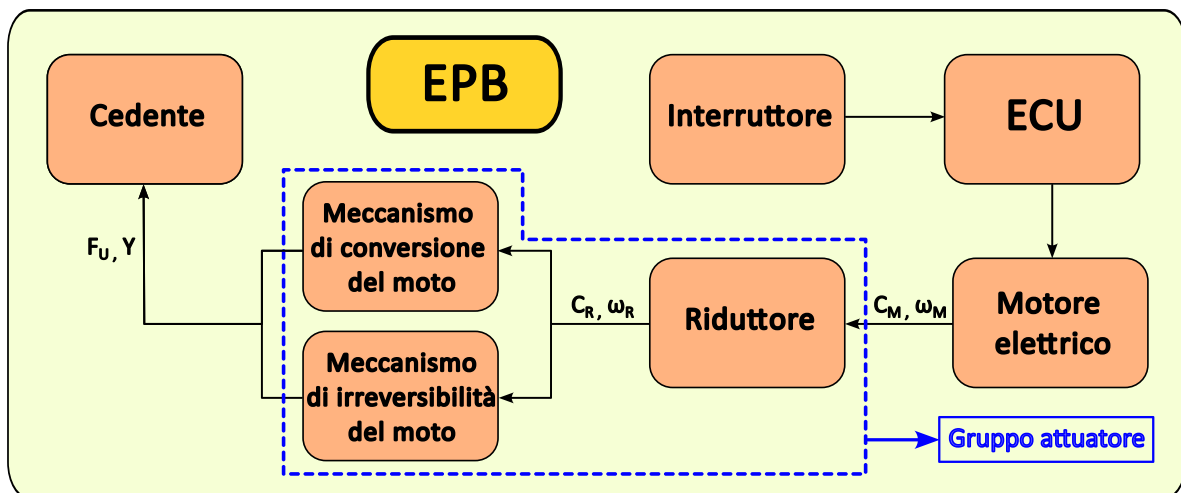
EPB

Cedente

Interruttore

ECU

$F_U$, Y

Meccanismo di conversione del moto

$C_R$, $\omega_R$

Riduttore

$C_M$, $\omega_M$

Motore elettrico

Meccanismo di irreversibilità del moto

Gruppo attuatore